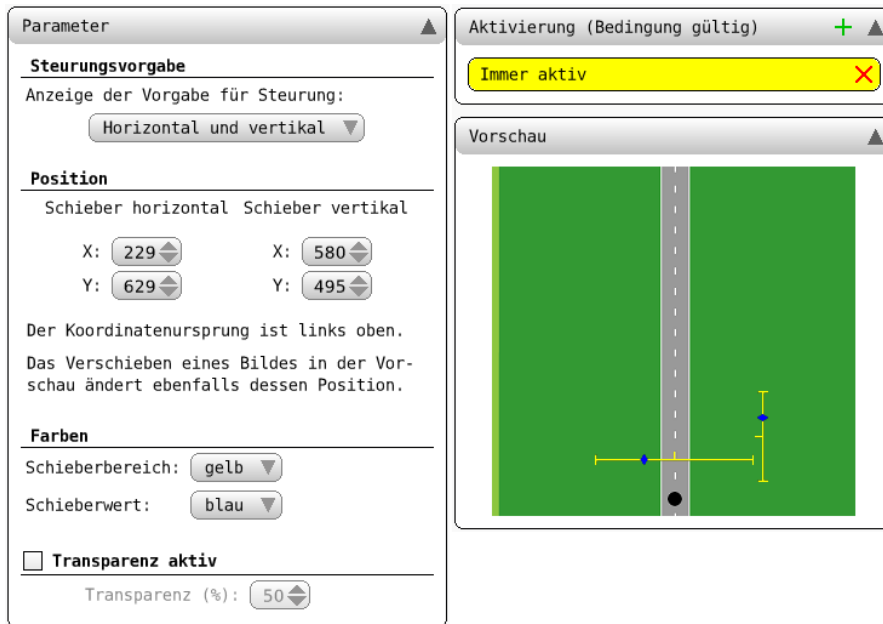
Parameter

Steurungsvorgabe

Anzeige der Vorgabe für Steuerung:

Horizontal und vertikal

Position

Schieber horizontal

X: 229

Y: 629

Schieber vertikal

X: 580

Y: 495

Der Koordinatenursprung ist links oben.

Das Verschieben eines Bildes in der Vorschau ändert ebenfalls dessen Position.

Farben

Schieberbereich: gelb

Schieberwert: blau

Transparenz aktiv

Transparenz (%): 50

Aktivierung (Bedingung gültig)

Immer aktiv

Vorschau